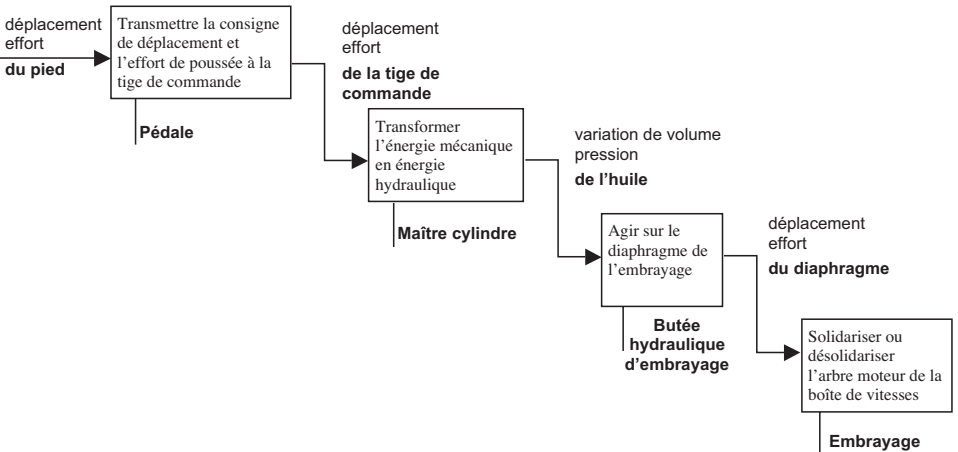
déplacement
effort
du pied

Transmettre la consigne de déplacement et l'effort de poussée à la tige de commande

Pédale

déplacement
effort
de la tige de commande

Transformer l'énergie mécanique en énergie hydraulique

Maître cylindre

variation de volume
pression
de l'huile

Agir sur le diaphragme de l'embrayage

Butée hydraulique d'embrayage

déplacement
effort
du diaphragme

Solidariser ou désolidariser l'arbre moteur de la boîte de vitesses

Embrayage